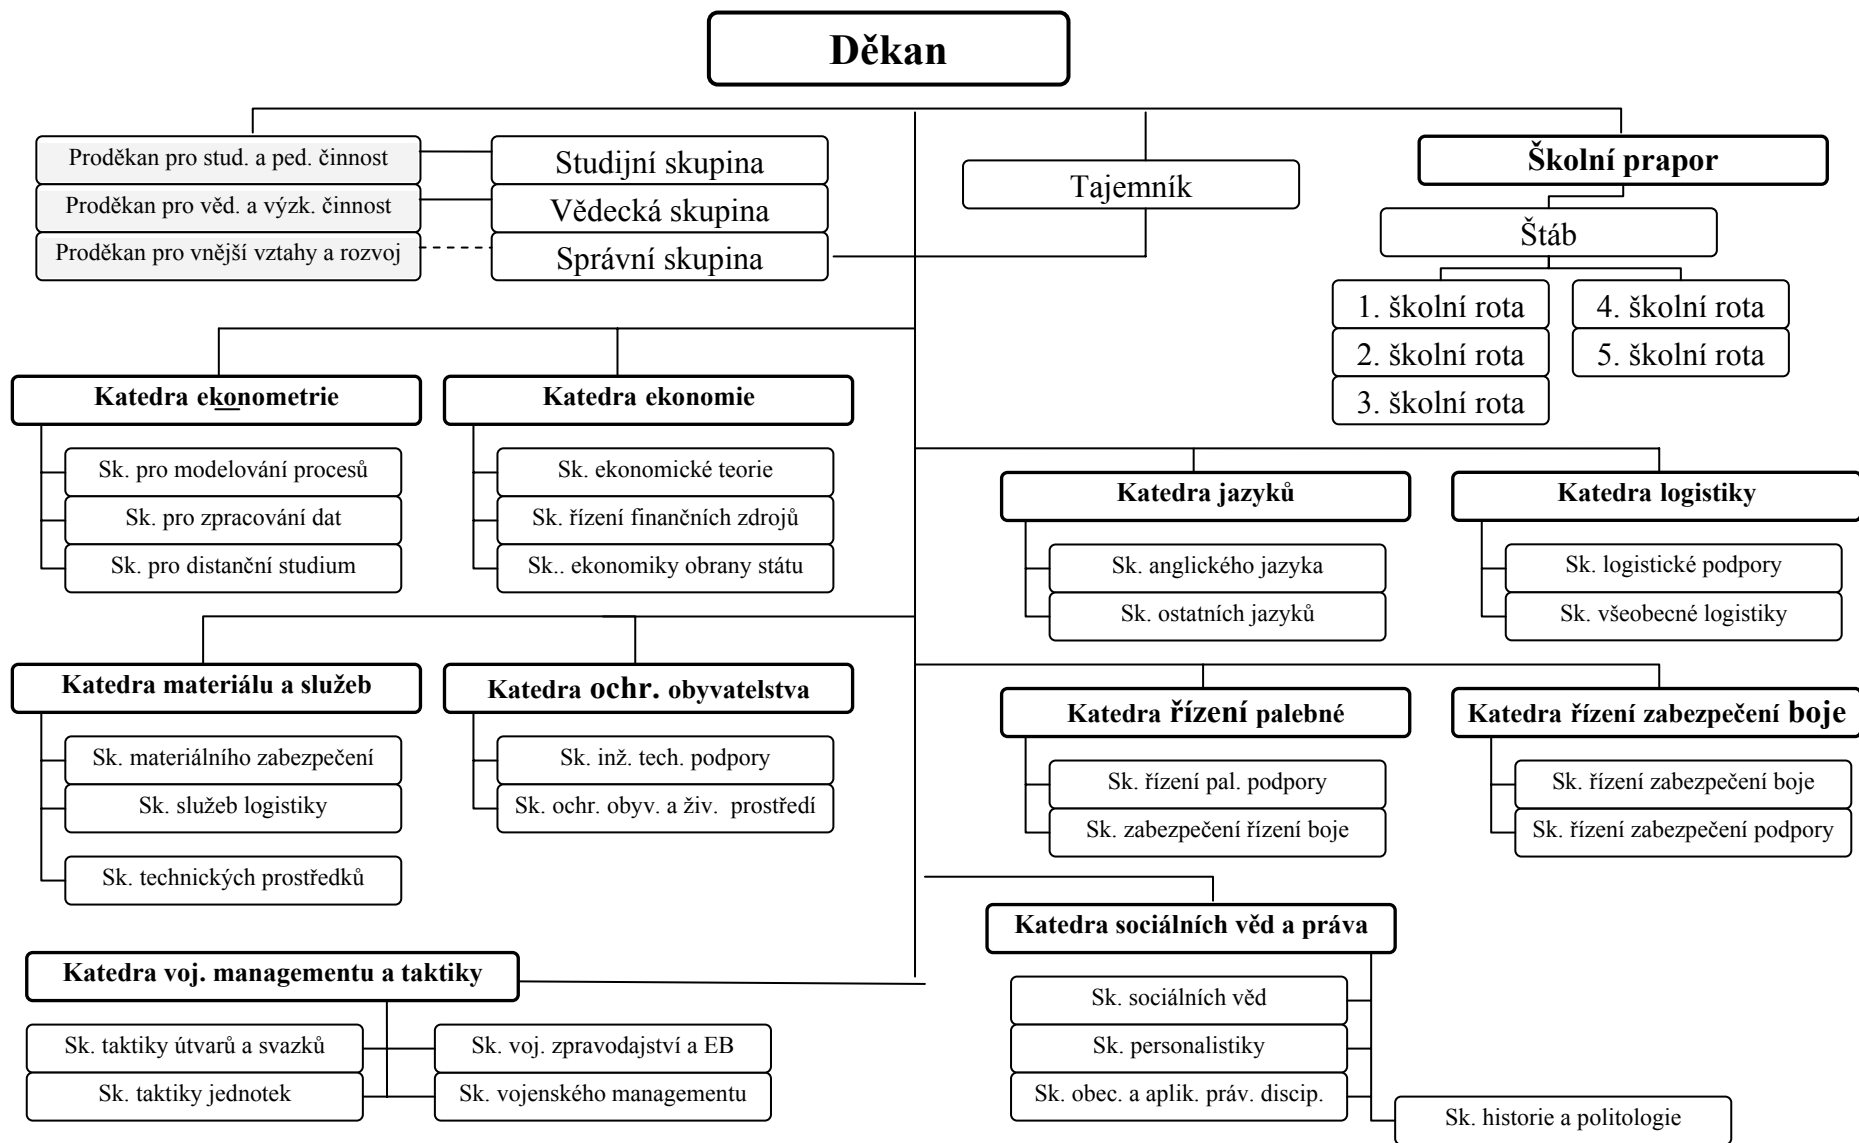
Děkan

Proděkan pro stud. a ped. činnost
Proděkan pro věd. a výzk. činnost
Proděkan pro vnější vztahy a rozvoj

Studijní skupina
Vědecká skupina
Správní skupina

Tajemník

Školní prapor
Štáb
1. školní rota
2. školní rota
3. školní rota
4. školní rota
5. školní rota

Katedra ekonometrie
Sk. pro modelování procesů
Sk. pro zpracování dat
Sk. pro distanční studium

Katedra ekonomie
Sk. ekonomické teorie
Sk. řízení finančních zdrojů
Sk.. ekonomiky obrany státu

Katedra jazyků
Sk. anglického jazyka
Sk. ostatních jazyků

Katedra logistiky
Sk. logistické podpory
Sk. všeobecné logistiky

Katedra materiálu a služeb
Sk. materiálního zabezpečení
Sk. služeb logistiky
Sk. technických prostředků

Katedra ochr. obyvatelstva
Sk. inž. tech. podpory
Sk. ochr. obyv. a živ. prostředí

Katedra řízení palebné
Sk. řízení pal. podpory
Sk. zabezpečení řízení boje

Katedra řízení zabezpečení boje
Sk. řízení zabezpečení boje
Sk. řízení zabezpečení podpory

Katedra sociálních věd a práva
Sk. sociálních věd
Sk. personalistiky
Sk. obec. a aplik. práv. discip.
Sk. historie a politologie

Katedra voj. managementu a taktiky
Sk. taktiky útvarů a svazků
Sk. taktiky jednotek
Sk. voj. zpravodajství a EB
Sk. vojenského managementu